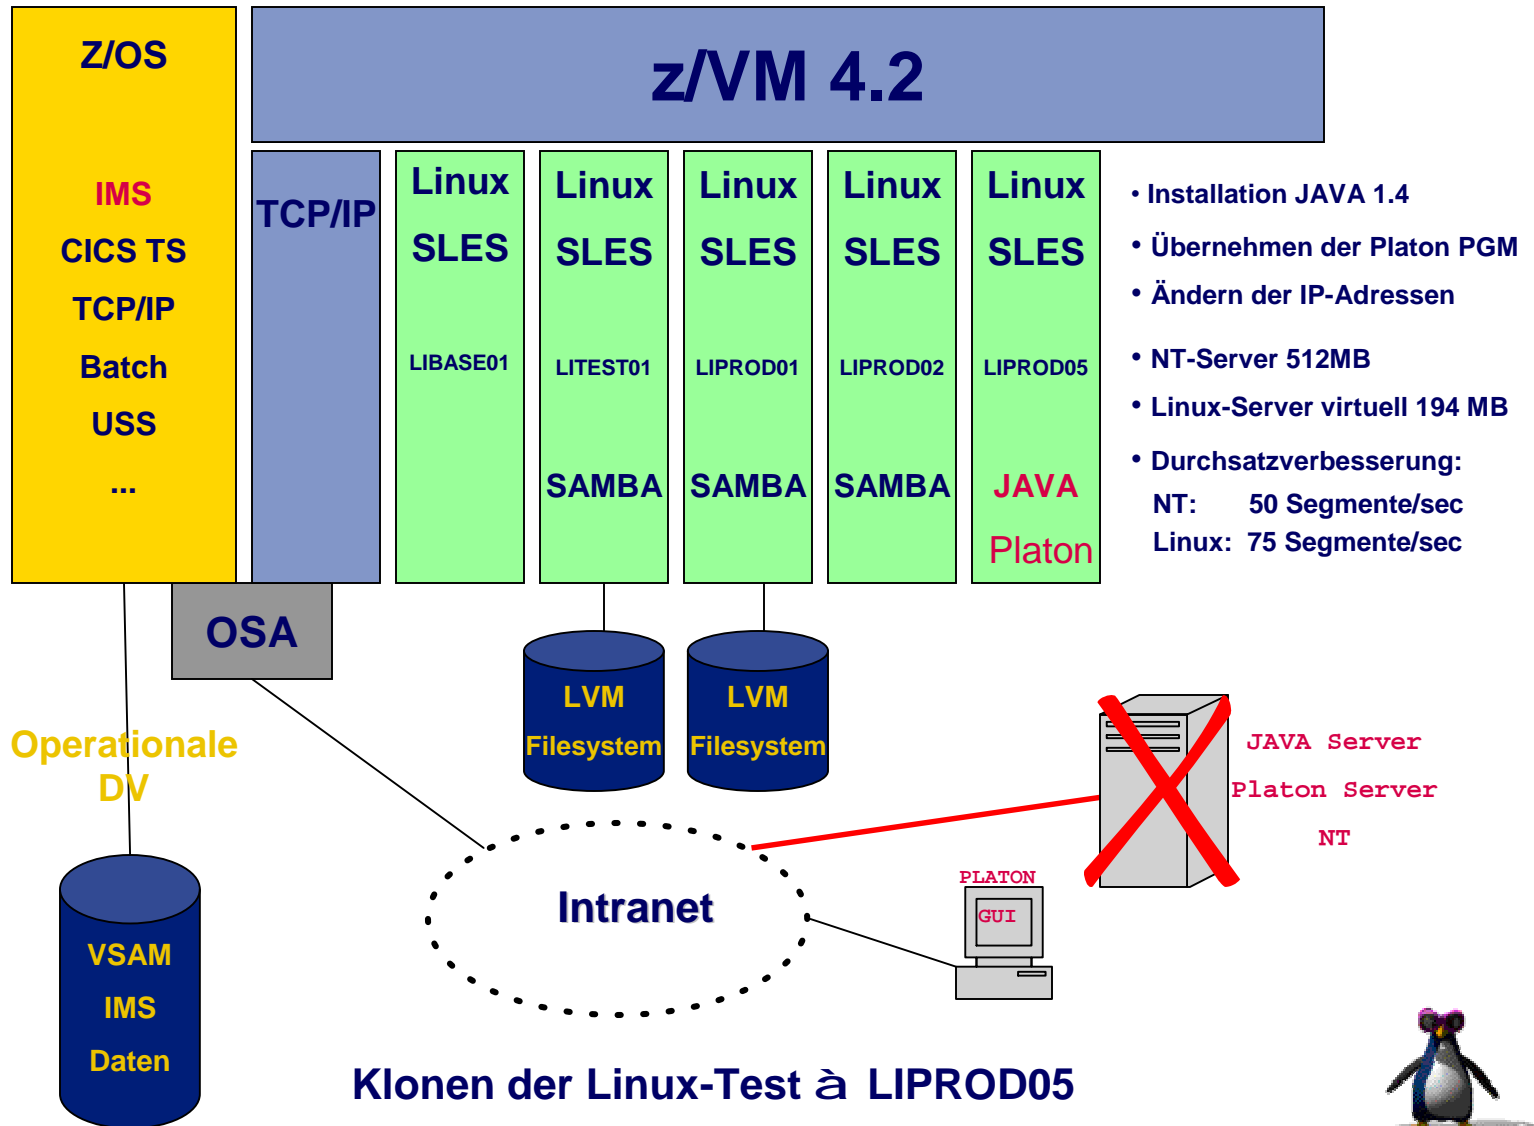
Z/OS

IMS

CICS TS

TCP/IP

Batch

USS

...

z/VM 4.2

TCP/IP

Linux SLES LIBASE01

Linux SLES LITEST01 SAMBA

Linux SLES LIPROD01 SAMBA

Linux SLES LIPROD02 SAMBA

Linux SLES LIPROD05 JAVA Platon

• Installation JAVA 1.4

• Übernehmen der Platon PGM

• Ändern der IP-Adressen

• NT-Server 512MB

• Linux-Server virtuell 194 MB

• Durchsatzverbesserung:

NT: 50 Segmente/sec

Linux: 75 Segmente/sec

OSA

LVM Filesystem

LVM Filesystem

Operationale DV

JAVA Server

Platon Server

NT

PLATON

GUI

Intranet

VSAM

IMS

Daten

Klonen der Linux-Test à LIPROD05